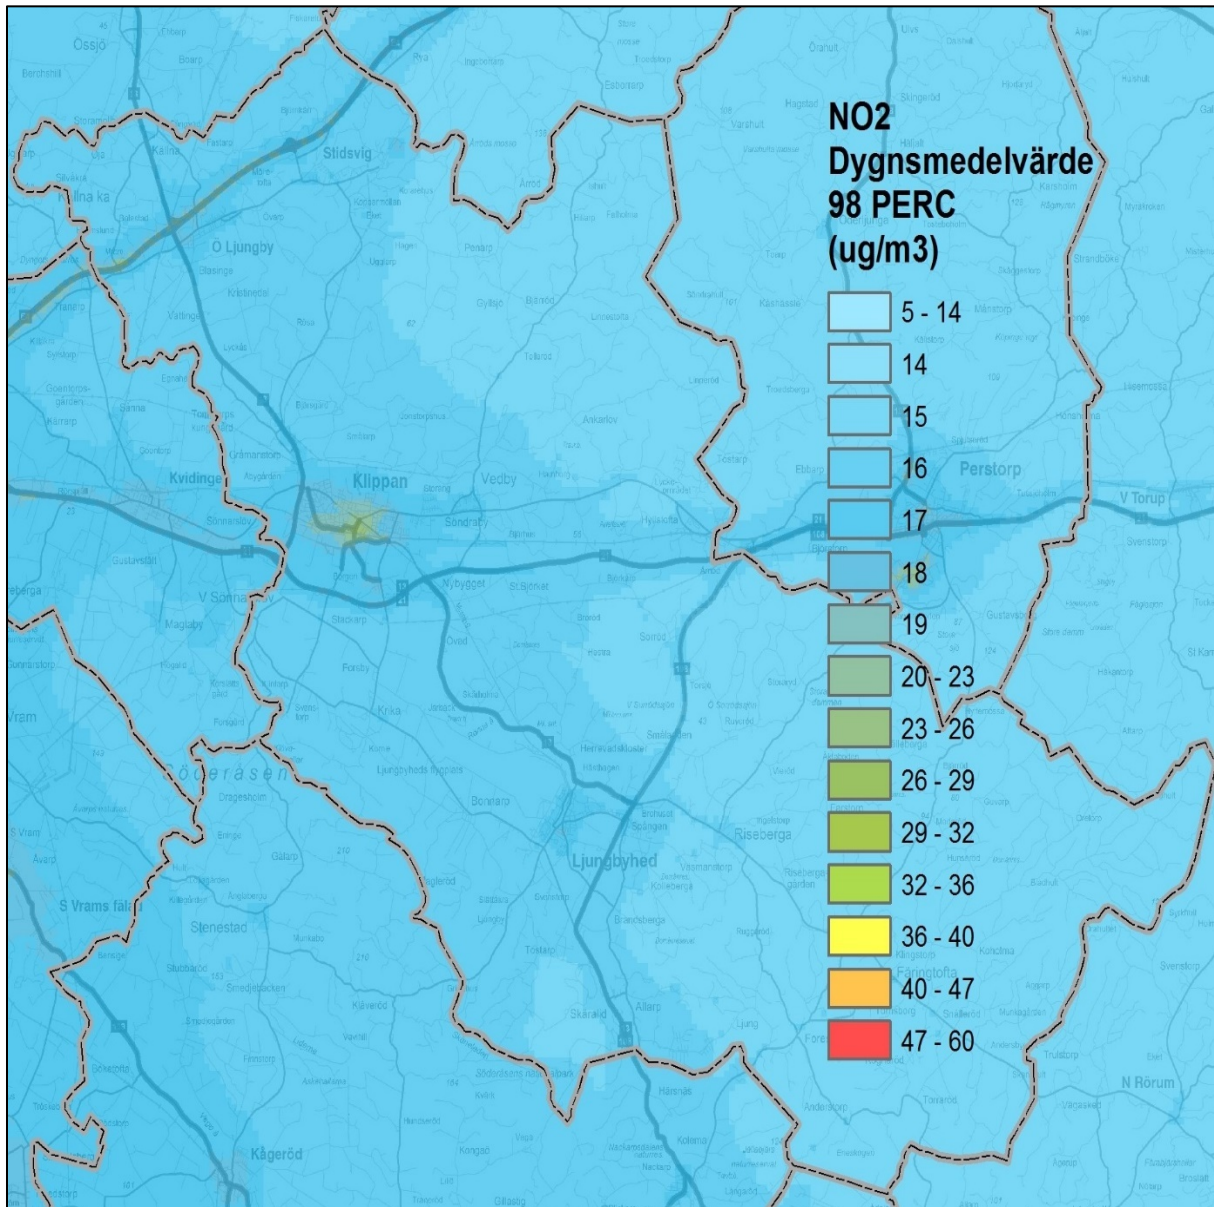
NO2
Dygnsmedelvärde
98 PERC
(ug/m3)

5 - 14
14
15
16
17
18
19
20 - 23
23 - 26
26 - 29
29 - 32
32 - 36
36 - 40
40 - 47
47 - 60

Össjö
Stidsvig
Ö Ljungby
Kvidinge
Klippan
Vedby
Perstorp
V Torup
V Sönnarslöv
Söderåsen
Ljungbyhed
Riseberga
S Vrams fälad
Stenestad
Kågeröd
N Rörum
Färingtofta
Gustavsborg
Söndraby
Nybygget
St Björket